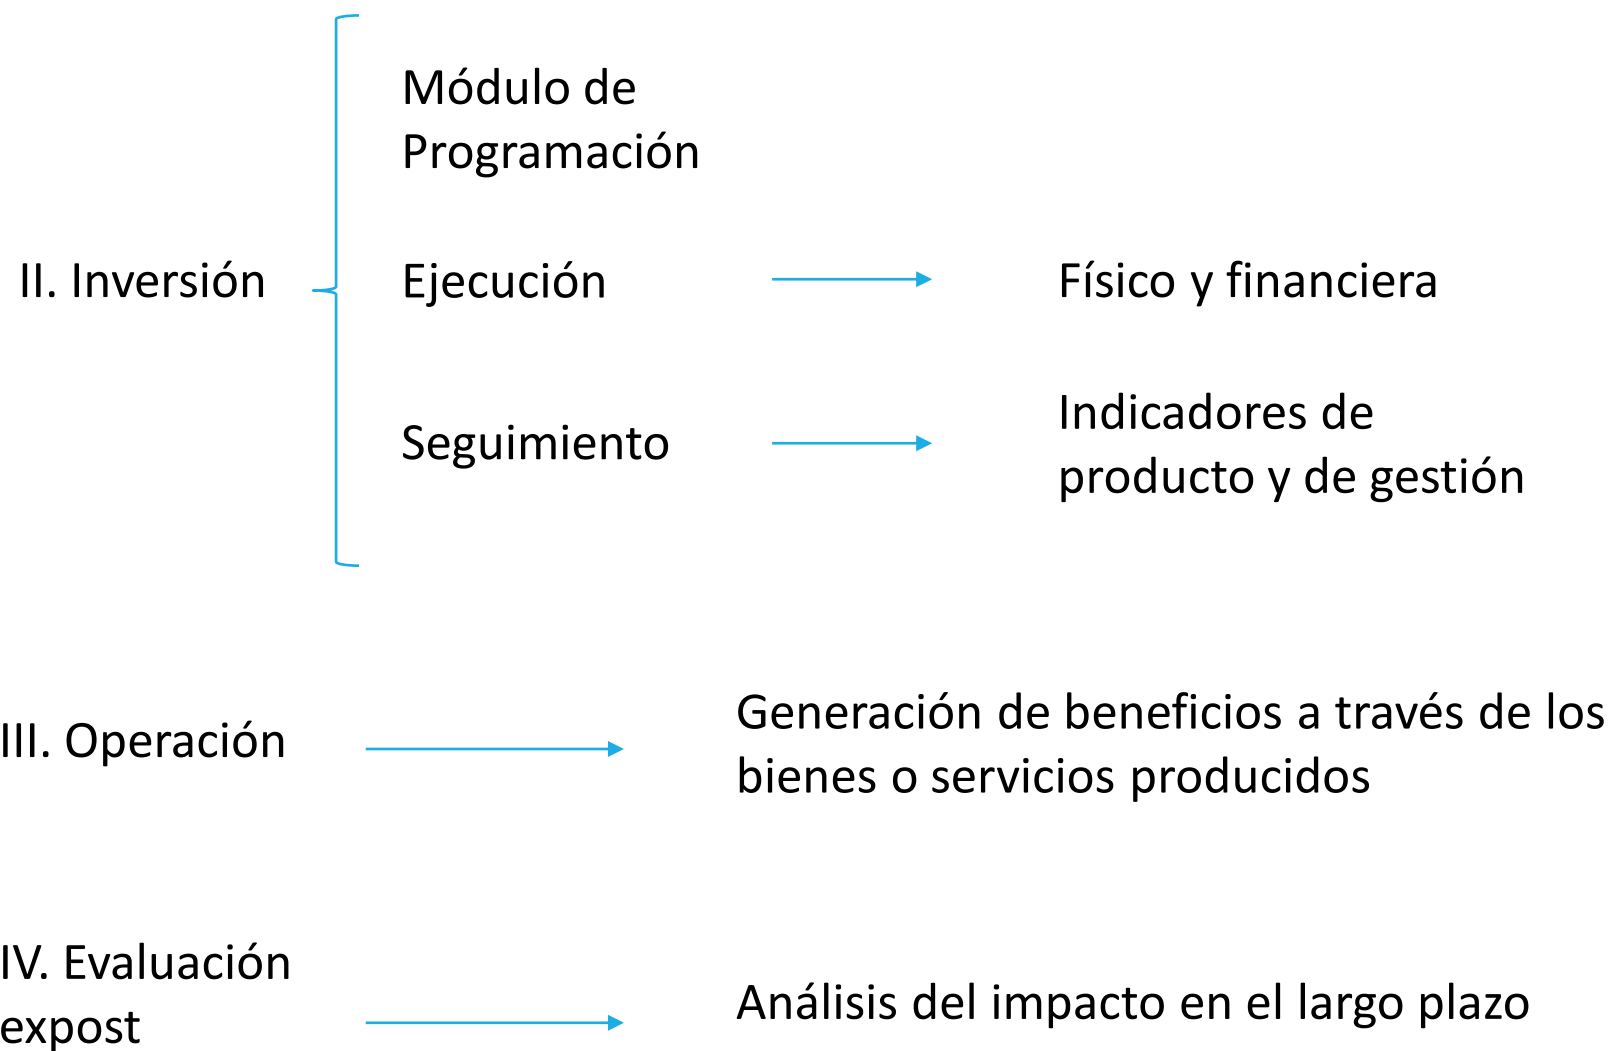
II. Inversión

Módulo de Programación

Ejecución

Físico y financiera

Seguimiento

Indicadores de producto y de gestión

III. Operación

Generación de beneficios a través de los bienes o servicios producidos

IV. Evaluación expost

Análisis del impacto en el largo plazo